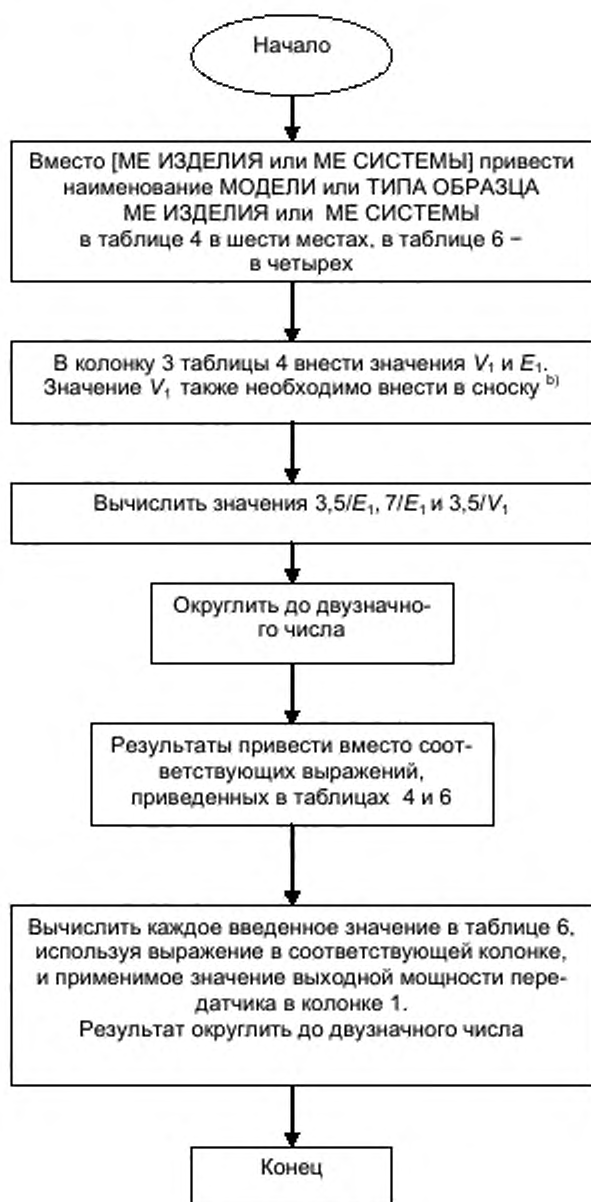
Начало

Вместо [МЕ ИЗДЕЛИЯ или МЕ СИСТЕМЫ] привести наименование МОДЕЛИ или ТИПА ОБРАЗЦА МЕ ИЗДЕЛИЯ или МЕ СИСТЕМЫ в таблице 4 в шести местах, в таблице 6 – в четырех

В колонку 3 таблицы 4 внести значения $V_1$ и $E_1$. Значение $V_1$ также необходимо внести в сноску $^{b)}$

Вычислить значения 3,5/$E_1$, 7/$E_1$ и 3,5/$V_1$

Округлить до двузначного числа

Результаты привести вместо соответствующих выражений, приведенных в таблицах 4 и 6

Вычислить каждое введенное значение в таблице 6, используя выражение в соответствующей колонке, и применимое значение выходной мощности передатчика в колонке 1.
Результат округлить до двузначного числа

Конец